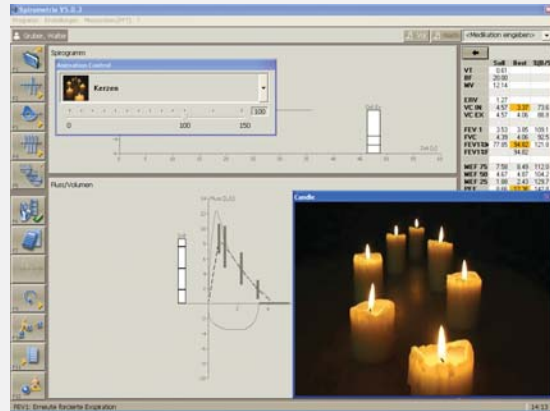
Spirometrie V5.0.3

Programm Einstellungen Messordnen(PFT) ?

Gruber, Walter

<Medikation eingeben>

Spirogramm

Animation Control

Kerzen

100

0 100 150

Flow/Volumen

Candle

| | Soll | Best | %B/S |
|---|---|---|---|
| VT | 0.61 | | |
| BF | 20.00 | | |
| MV | 12.14 | | |
| ERV | 1.27 | | |
| VC IN | 4.57 | 3.37 | 73.6 |
| VC EX | 4.57 | 4.06 | 88.8 |
| FEV 1 | 3.53 | 3.85 | 109.1 |
| FVC | 4.39 | 4.06 | 92.5 |
| FEV1%VC | 77.85 | 94.62 | 121.6 |
| FEV1%F | | 94.62 | |
| MEF 75 | 7.58 | 8.49 | 112.0 |
| MEF 50 | 4.67 | 4.87 | 104.2 |
| MEF 25 | 1.99 | 2.43 | 129.7 |
| PEF | | | |

FEV1: Erneute forcierte Exspiration

14:13